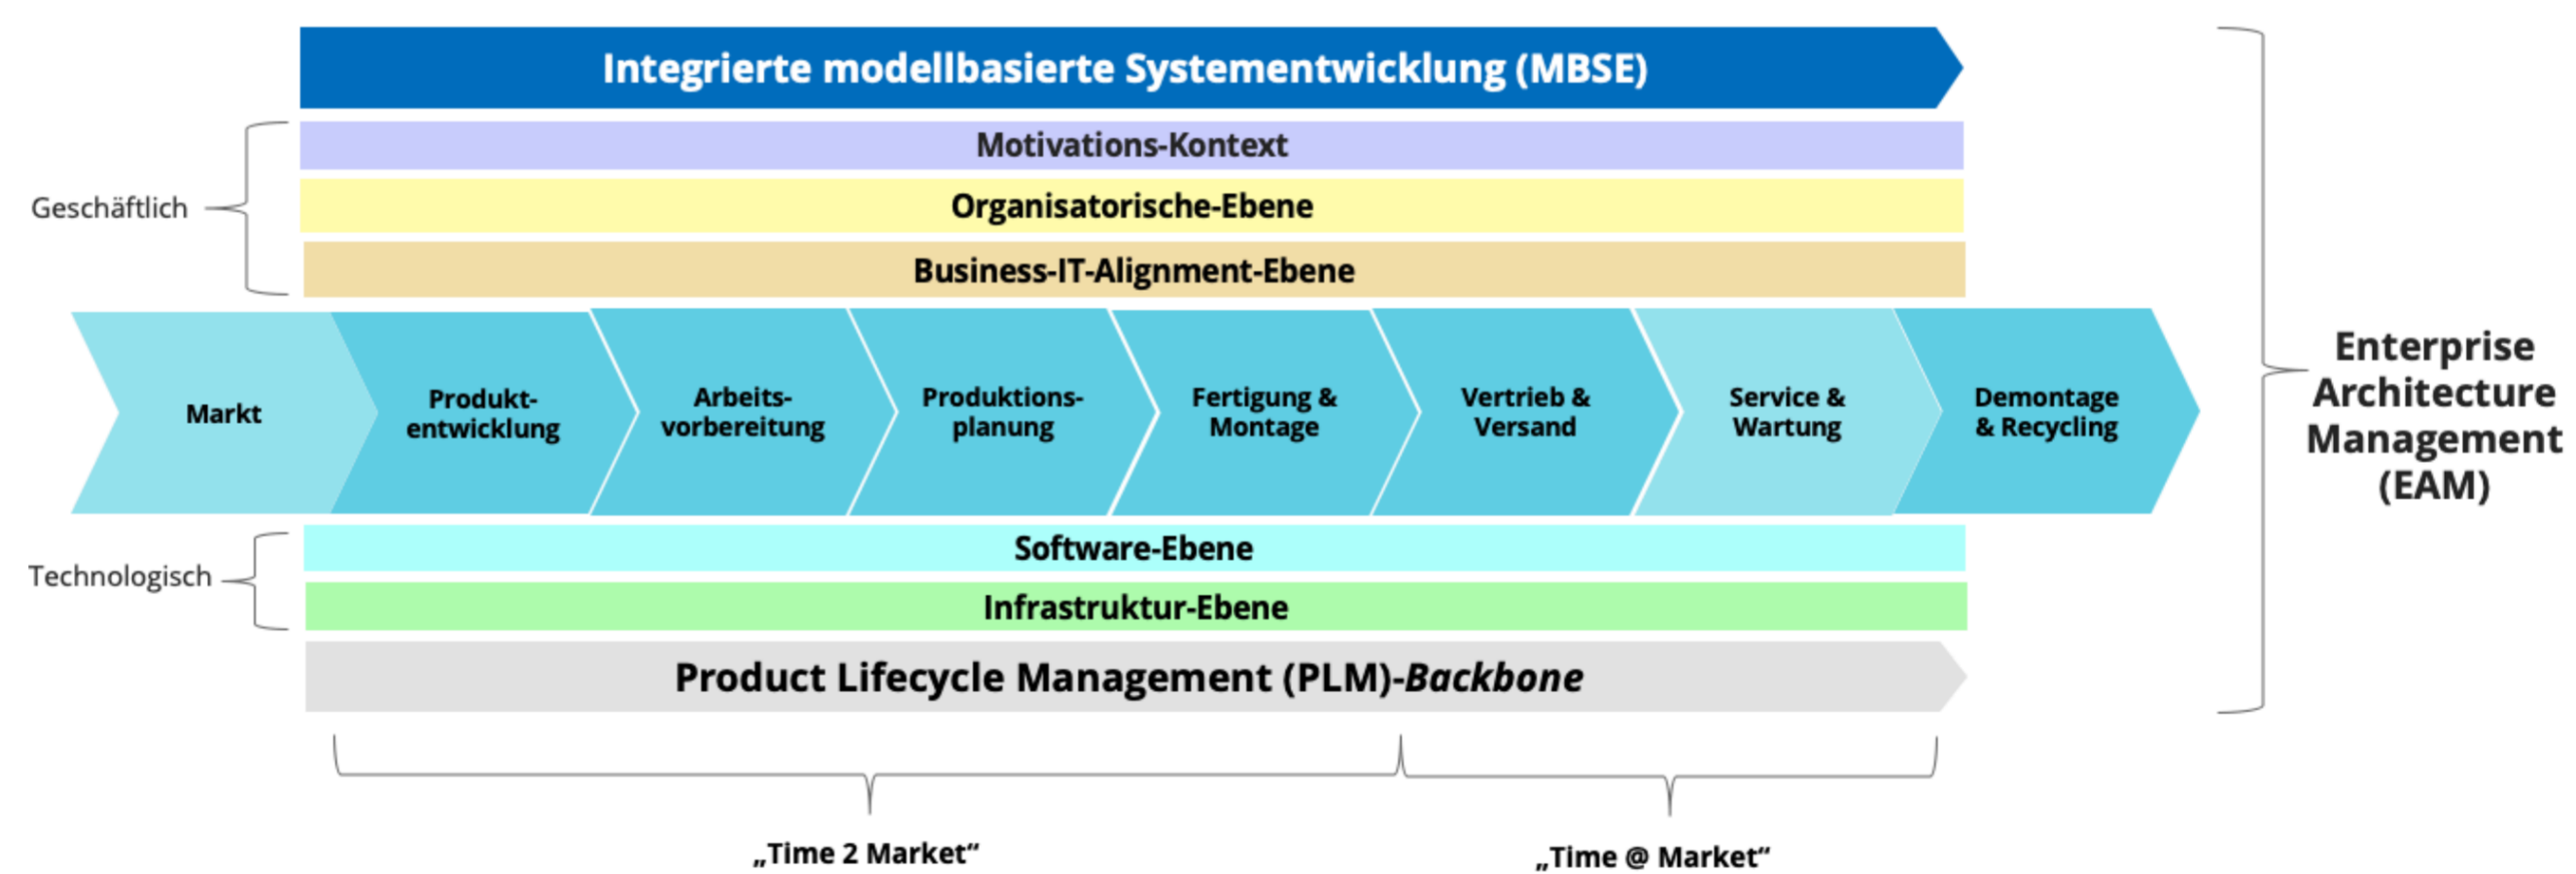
Integrierte modellbasierte Systementwicklung (MBSE)

Geschäftlich

Motivations-Kontext

Organisatorische-Ebene

Business-IT-Alignment-Ebene

Markt

Produktentwicklung

Arbeitsvorbereitung

Produktionsplanung

Fertigung & Montage

Vertrieb & Versand

Service & Wartung

Demontage & Recycling

Technologisch

Software-Ebene

Infrastruktur-Ebene

Product Lifecycle Management (PLM)-Backbone

Enterprise Architecture Management (EAM)

„Time 2 Market“

„Time @ Market“